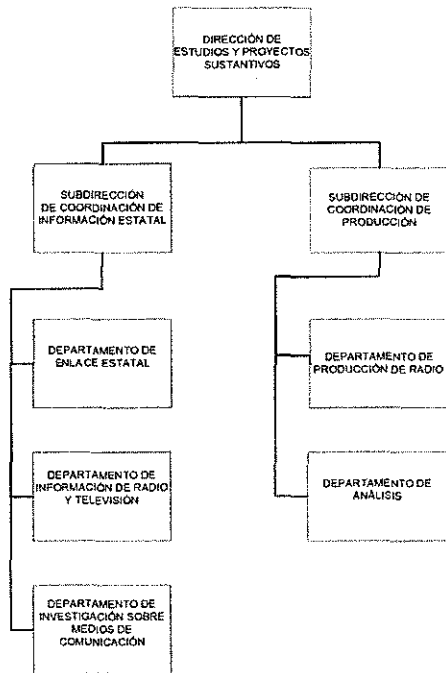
DIRECCIÓN DE ESTUDIOS Y PROYECTOS SUSTANTIVOS

SUBDIRECCIÓN DE COORDINACIÓN DE INFORMACIÓN ESTATAL

DEPARTAMENTO DE ENLACE ESTATAL

DEPARTAMENTO DE INFORMACIÓN DE RADIO Y TELEVISIÓN

DEPARTAMENTO DE INVESTIGACIÓN SOBRE MEDIOS DE COMUNICACIÓN

SUBDIRECCIÓN DE COORDINACIÓN DE PRODUCCIÓN

DEPARTAMENTO DE PRODUCCIÓN DE RADIO

DEPARTAMENTO DE ANÁLISIS